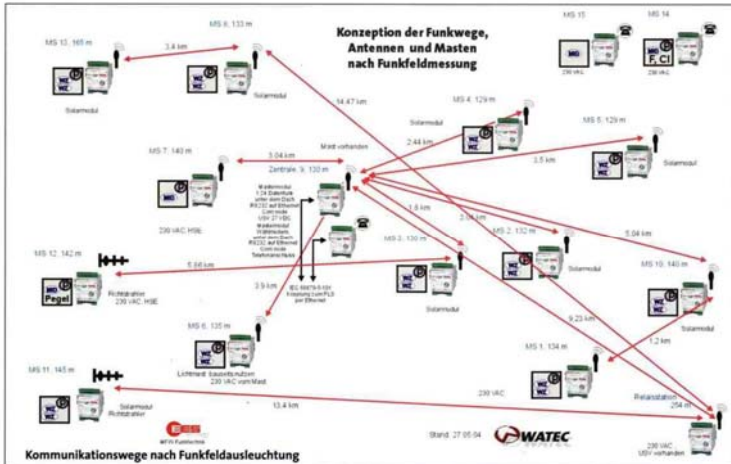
Konzeption der Funkwege, Antennen und Masten nach Funkfeldmessung

MS 12, 165 m

3,4 km

MS 6, 133 m

Solarmodul

Solarmodul

MS 15

MS 14

230 VAC

F, Cl

14,47 km

MS 4, 129 m

Solarmodul

2,44 km

MS 5, 129 m

3,5 km

Solarmodul

MS 7, 140 m

3,04 km

Mast vorhanden

Zentrale, 9, 130 m

230 VAC, HSE

1,8 km

2,06 km

MS 3, 130 m

MS 2, 132 m

Solarmodul

5,04 km

MS 10, 140 m

MS 12, 142 m

5,66 km

Pegel

Richtstrahler 230 VAC, HSE

Solarmodul

3,9 km

MS 6, 135 m

Lichtmast, bauseits nutzen 230 VAC vom Mast

9,23 km

Solarmodul

1,2 km

MS 1, 134 m

230 VAC

MS 11, 145 m

Solarmodul Richtstrahler

13,4 km

Relaisstation

254 m

Stand: 27.05.04

WATEC

230 VAC USV vorhanden

Kommunikationswege nach Funkfeldausleuchtung